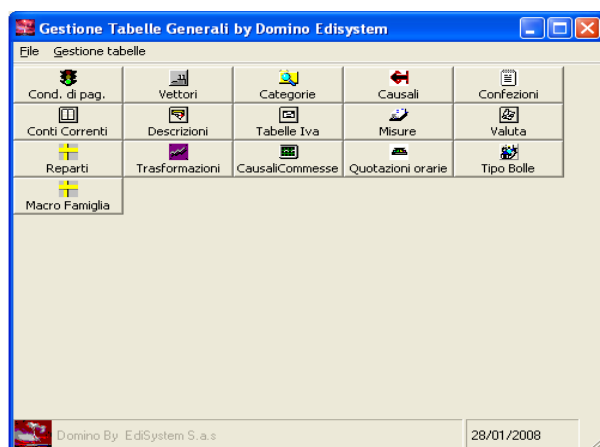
Gestione Tabelle Generali by Domino Edisystem

File Gestione tabelle

| Cond. di pag. | Vettori | Categorie | Causali | Confezioni |
|---|---|---|---|---|
| Conti Correnti | Descrizioni | Tabelle Iva | Misure | Valuta |
| Reparti | Trasformazioni | CausaliCommesse | Quotazioni orarie | Tipo Bolle |
| Macro Famiglia | | | | |

Domino By EdiSystem S.a.s

28/01/2008